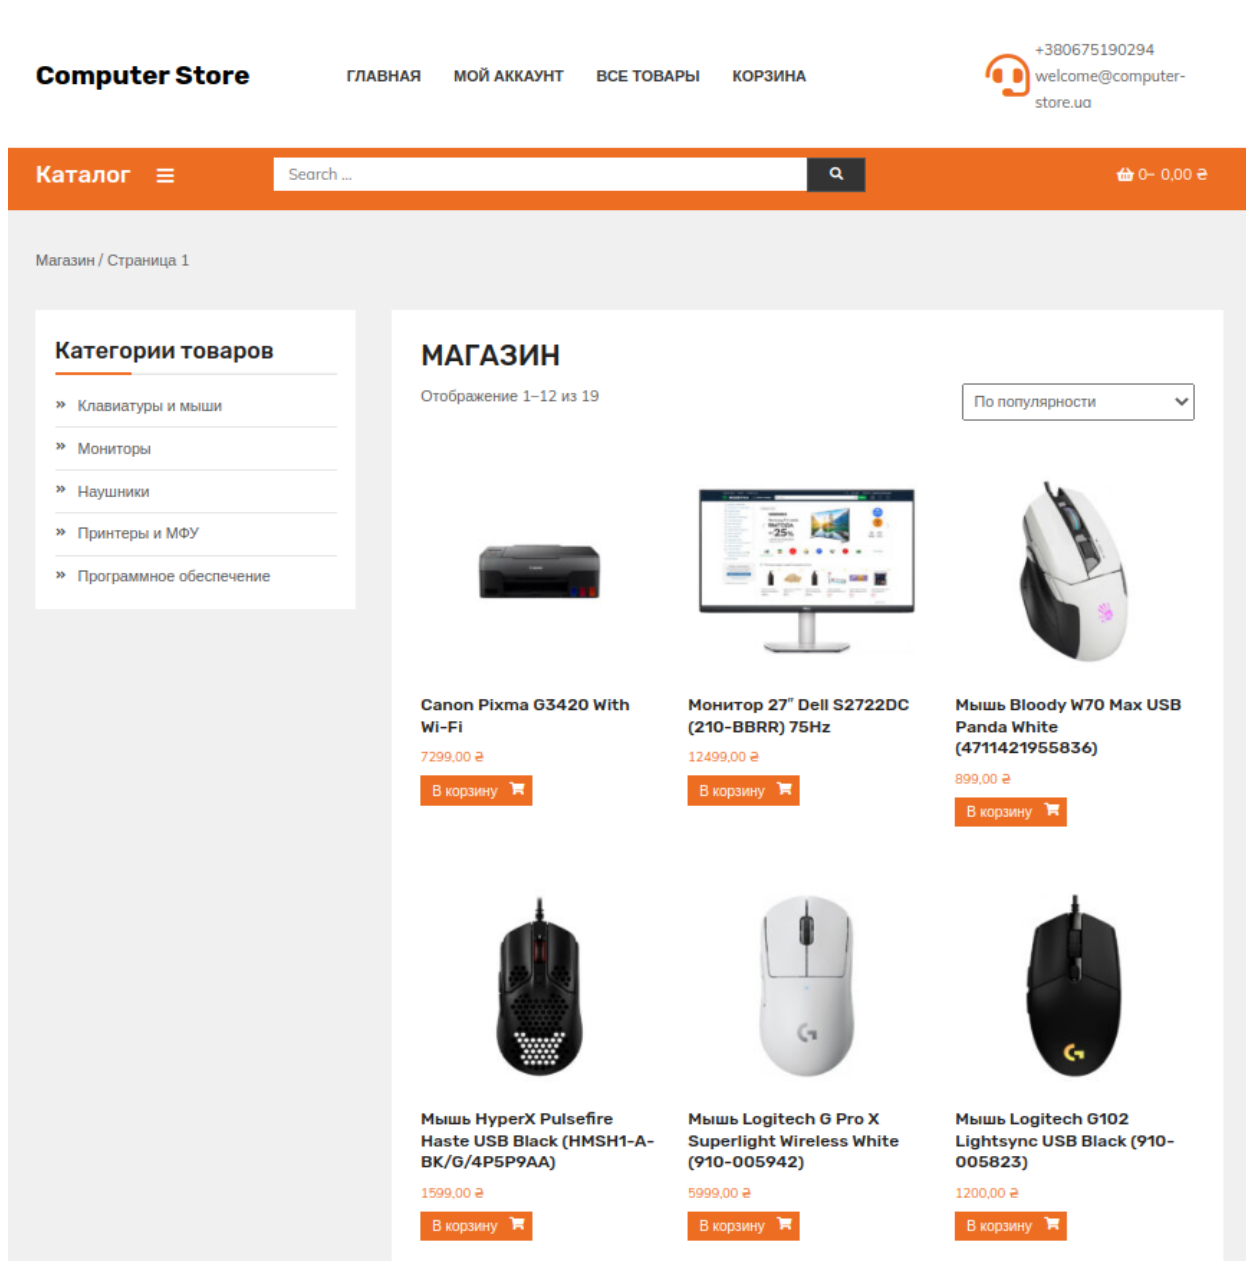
Computer Store

ГЛАВНАЯ МОЙ АККАУНТ ВСЕ ТОВАРЫ КОРЗИНА

+380675190294
welcome@computer-store.ua

Каталог

Search ...

0– 0,00 ₴

Магазин / Страница 1

Категории товаров

» Клавиатуры и мыши
» Мониторы
» Наушники
» Принтеры и МФУ
» Программное обеспечение

МАГАЗИН

Отображение 1–12 из 19

По популярности

Canon Pixma G3420 With Wi-Fi
7299,00 ₴
В корзину

Монитор 27" Dell S2722DC (210-BBRR) 75Hz
12499,00 ₴
В корзину

Мышь Bloody W70 Max USB Panda White (4711421955836)
899,00 ₴
В корзину

Мышь HyperX Pulsefire Haste USB Black (HMSH1-A-BK/G/4P5P9AA)
1599,00 ₴
В корзину

Мышь Logitech G Pro X Superlight Wireless White (910-005942)
5999,00 ₴
В корзину

Мышь Logitech G102 Lightsync USB Black (910-005823)
1200,00 ₴
В корзину